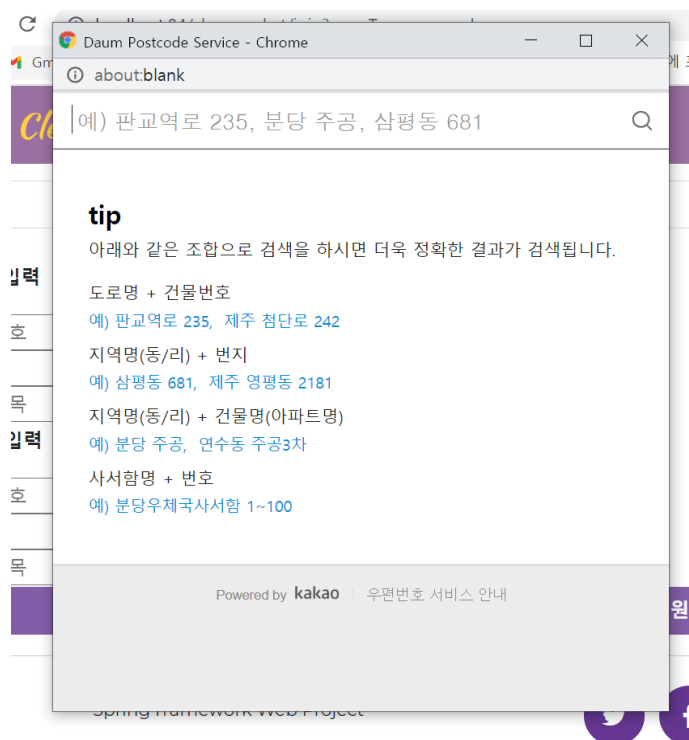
Daum Postcode Service - Chrome

about:blank

예) 판교역로 235, 분당 주공, 삼평동 681

tip
아래와 같은 조합으로 검색을 하시면 더욱 정확한 결과가 검색됩니다.

도로명 + 건물번호
예) 판교역로 235, 제주 첨단로 242

지역명(동/리) + 번지
예) 삼평동 681, 제주 영평동 2181

지역명(동/리) + 건물명(아파트명)
예) 분당 주공, 연수동 주공3차

사서함명 + 번호
예) 분당우체국사서함 1~100

Powered by kakao | 우편번호 서비스 안내

입력
호
목
입력
호
목
원
Spring Framework Web Project